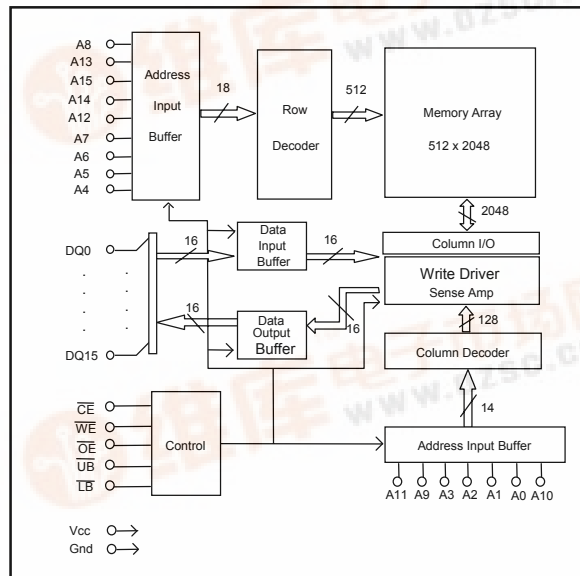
A8
A13
A15
A14
A12
A7
A6
A5
A4

Address Input Buffer

18

Row Decoder

512

Memory Array 512 x 2048

2048

DQ0
.
.
.
.
.
DQ15

16

Data Input Buffer

16

Column I/O

Write Driver
Sense Amp

16

Data Output Buffer

16

128

Column Decoder

14

$\overline{CE}$
$\overline{WE}$
$\overline{OE}$
$\overline{UB}$
$\overline{LB}$

Control

Address Input Buffer

A11 A9 A3 A2 A1 A0 A10

Vcc
Gnd

www.bzsc.com